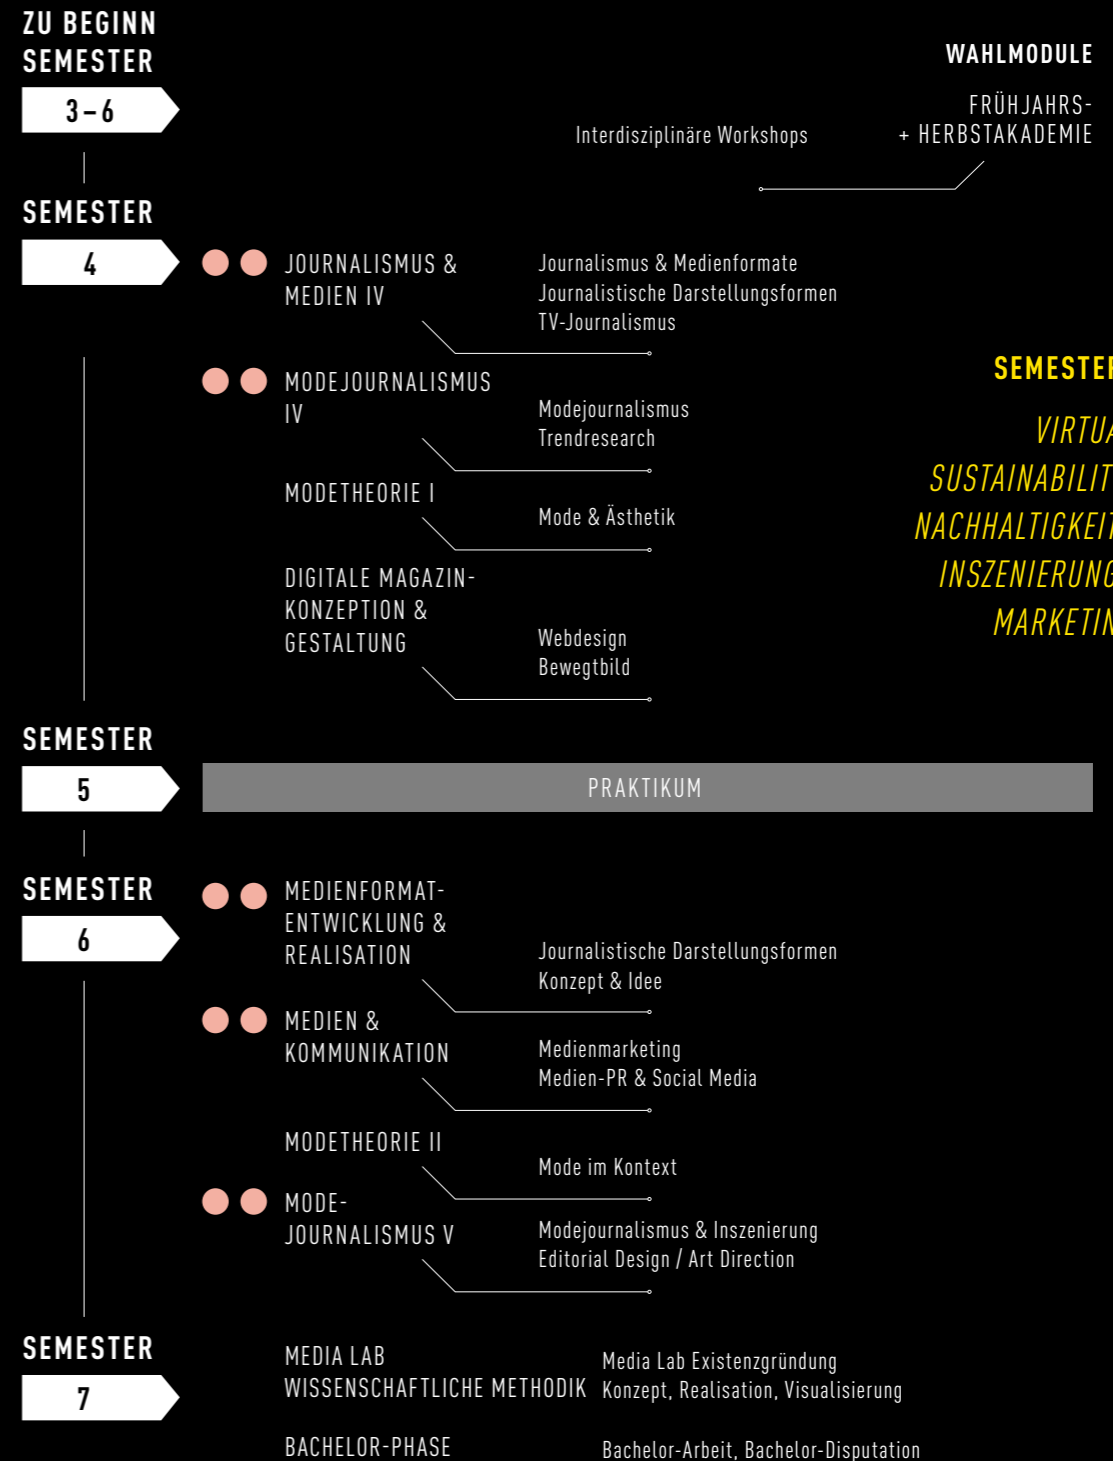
ZU BEGINN SEMESTER

3 – 6

WAHLMODULE

FRÜHJAHRS- + HERBSTAKADEMIE

Interdisziplinäre Workshops

SEMESTER

4

JOURNALISMUS & MEDIEN IV

Journalismus & Medienformate
Journalistische Darstellungsformen
TV-Journalismus

MODEJOURNALISMUS IV

Modejournalismus
Trendresearch

MODETHEORIE I

Mode & Ästhetik

DIGITALE MAGAZIN-KONZEPTION & GESTALTUNG

Webdesign
Bewegtbild

SEMESTE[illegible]

VIRTU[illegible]
SUSTAINABILIT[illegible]
NACHHALTIGKEI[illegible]
INSZENIERUN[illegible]
MARKETIN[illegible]

SEMESTER

5

PRAKTIKUM

SEMESTER

6

MEDIENFORMAT-ENTWICKLUNG & REALISATION

Journalistische Darstellungsformen
Konzept & Idee

MEDIEN & KOMMUNIKATION

Medienmarketing
Medien-PR & Social Media

MODETHEORIE II

Mode im Kontext

MODE-JOURNALISMUS V

Modejournalismus & Inszenierung
Editorial Design / Art Direction

SEMESTER

7

MEDIA LAB
WISSENSCHAFTLICHE METHODIK

Media Lab Existenzgründung
Konzept, Realisation, Visualisierung

BACHELOR-PHASE

Bachelor-Arbeit, Bachelor-Disputation